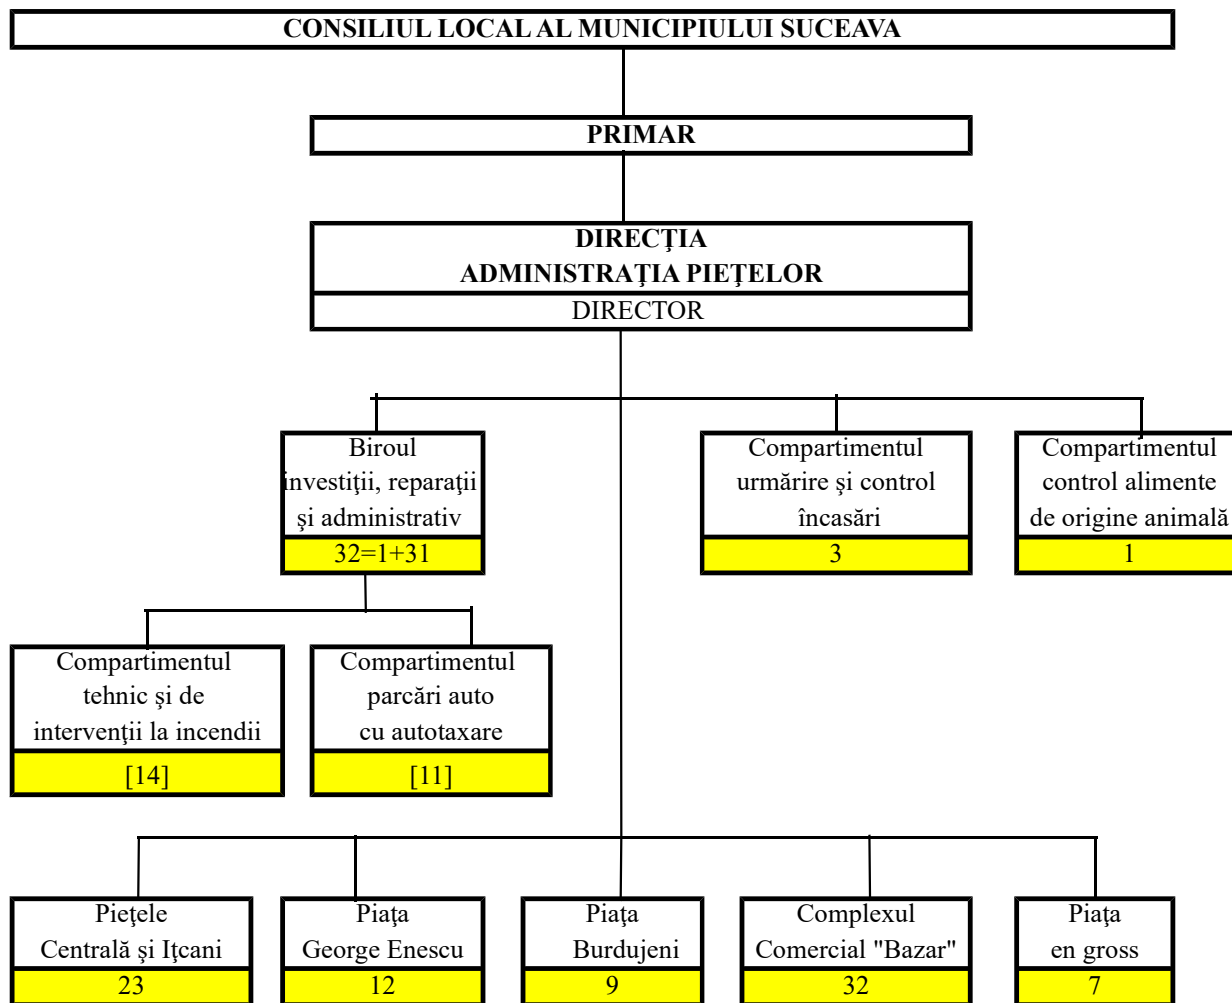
CONSILIUL LOCAL AL MUNICIPIULUI SUCEAVA

PRIMAR

DIRECŢIA
ADMINISTRAŢIA PIEŢELOR
DIRECTOR

Biroul
investiţii, reparaţii
şi administrativ
32=1+31

Compartimentul
urmărire şi control
încasări
3

Compartimentul
control alimente
de origine animală
1

Compartimentul
tehnic şi de
intervenţii la incendii
[14]

Compartimentul
parcări auto
cu autotaxare
[11]

Pieţele
Centrală şi Iţcani
23

Piaţa
George Enescu
12

Piaţa
Burdujeni
9

Complexul
Comercial "Bazar"
32

Piaţa
en gross
7